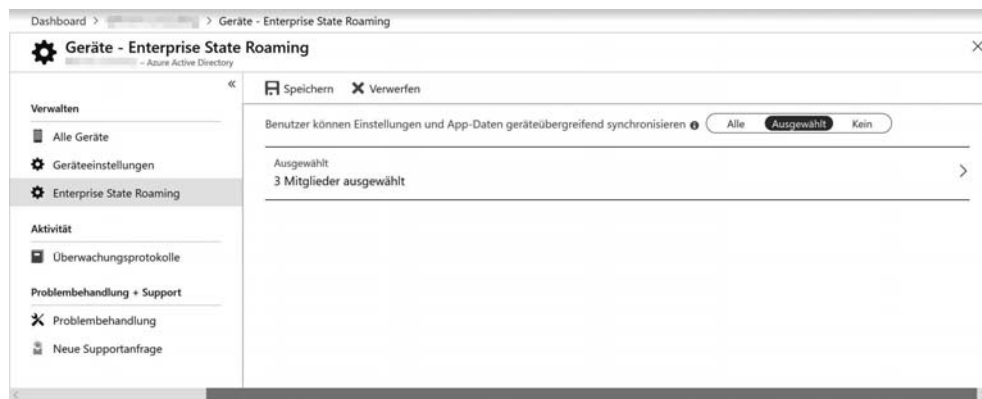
Dashboard > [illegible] > Geräte - Enterprise State Roaming

Geräte - Enterprise State Roaming
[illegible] – Azure Active Directory

«

Verwalten

Alle Geräte

Geräteeinstellungen

Enterprise State Roaming

Aktivität

Überwachungsprotokolle

Problembehandlung + Support

Problembehandlung

Neue Supportanfrage

Speichern Verwerfen

Benutzer können Einstellungen und App-Daten geräteübergreifend synchronisieren Alle Ausgewählt Kein

Ausgewählt
3 Mitglieder ausgewählt